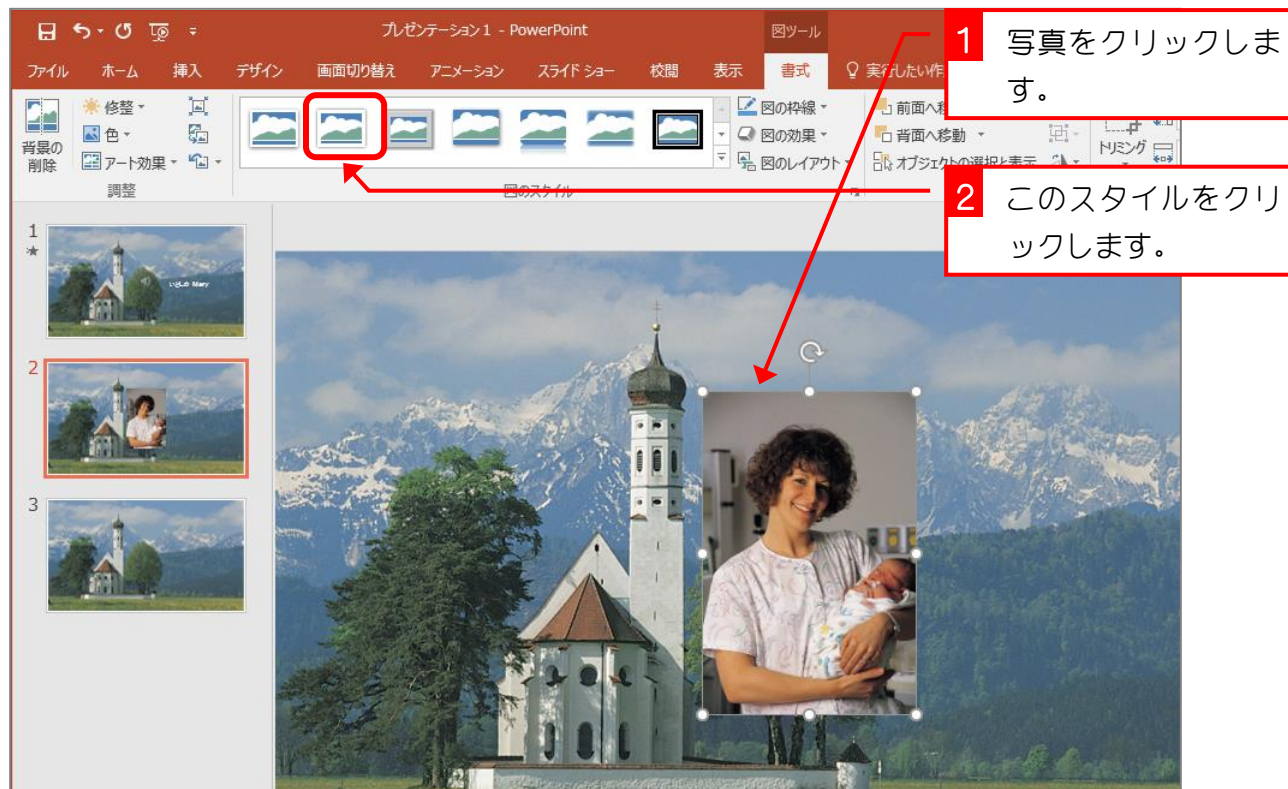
プレゼンテーション1 - PowerPoint

図ツール

ファイル　ホーム　挿入　デザイン　画面切り替え　アニメーション　スライド ショー　校閲　表示　書式　実行したい作

背景の削除　修整　色　アート効果

調整

図の枠線　図の効果　図のレイアウト

図のスタイル

前面へ移　背面へ移動　オブジェクトの選択と表示

トリミング

1 写真をクリックします。

2 このスタイルをクリックします。

1

2

3

いとしの Mary